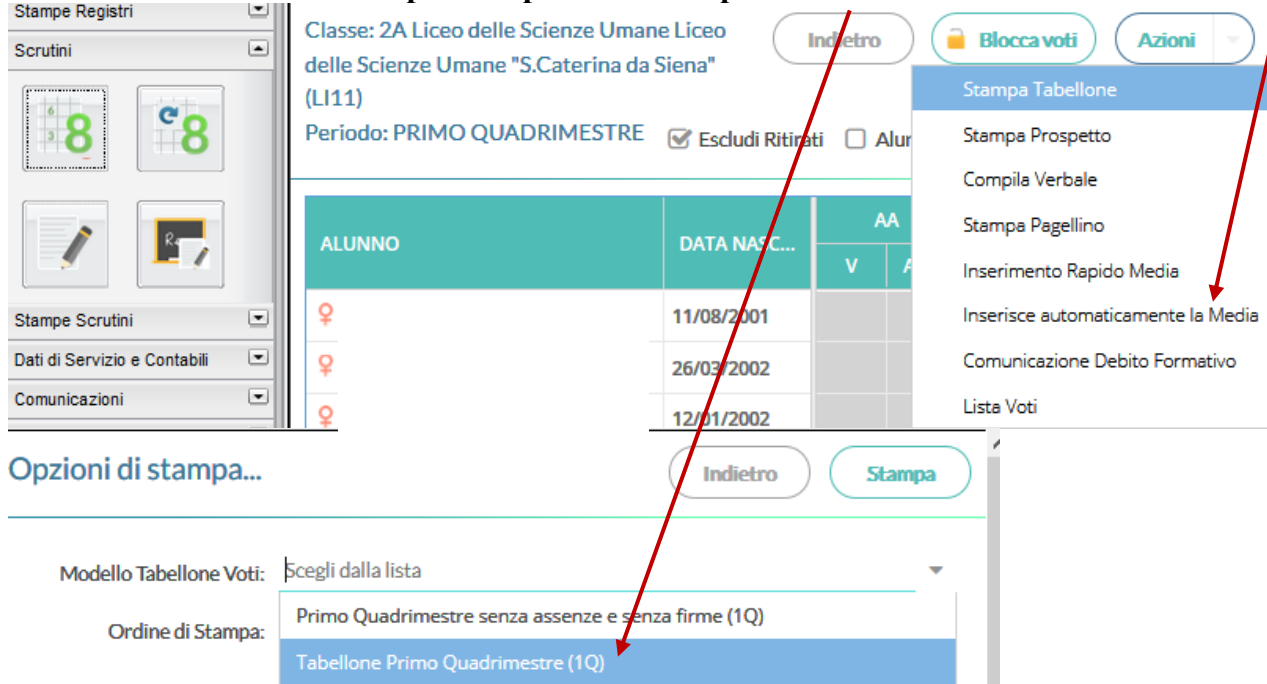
Stampe Registri
Scrutini

8

8

Stampe Scrutini
Dati di Servizio e Contabili
Comunicazioni

Classe: 2A Liceo delle Scienze Umane Liceo delle Scienze Umane "S.Caterina da Siena" (LI11)
Periodo: PRIMO QUADRIMESTRE

Indietro
Blocca voti
Azioni

Escludi Ritirati
Alun

| ALUNNO | DATA NASC... | AA | |
|---|---|---|---|
| | | V | A |
| ♀ | 11/08/2001 | | |
| ♀ | 26/03/2002 | | |
| ♀ | 12/01/2002 | | |

Stampa Tabellone
Stampa Prospetto
Compila Verbale
Stampa Pagellino
Inserimento Rapido Media
Inserisce automaticamente la Media
Comunicazione Debito Formativo
Lista Voti

Opzioni di stampa...
Indietro
Stampa

Modello Tabellone Voti: Scegli dalla lista
Ordine di Stampa:
Primo Quadrimestre senza assenze e senza firme (1Q)
Tabellone Primo Quadrimestre (1Q)